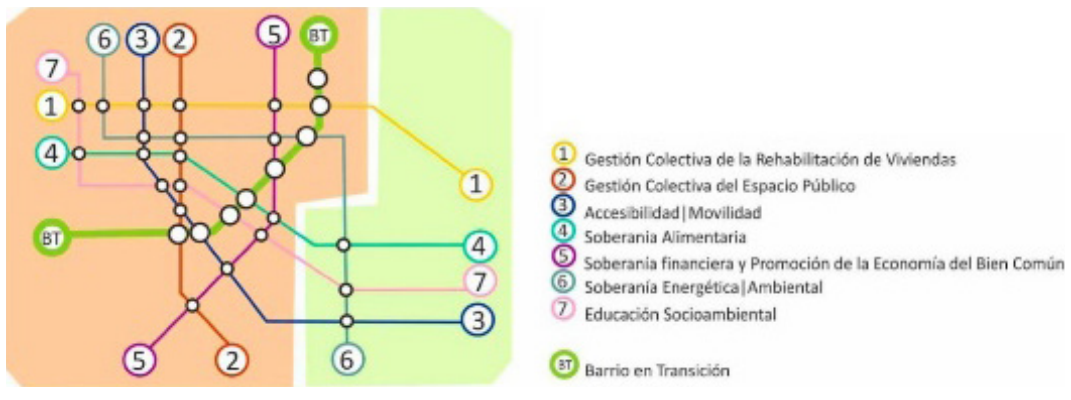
6 3 2 5 BT
7
1
4
1
BT
4
7
3
5 2 6

1 Gestión Colectiva de la Rehabilitación de Viviendas
2 Gestión Colectiva del Espacio Público
3 Accesibilidad|Movilidad
4 Soberania Alimentaria
5 Soberania financiera y Promoción de la Economía del Bien Común
6 Soberania Energética|Ambiental
7 Educación Socioambiental

BT Barrio en Transición